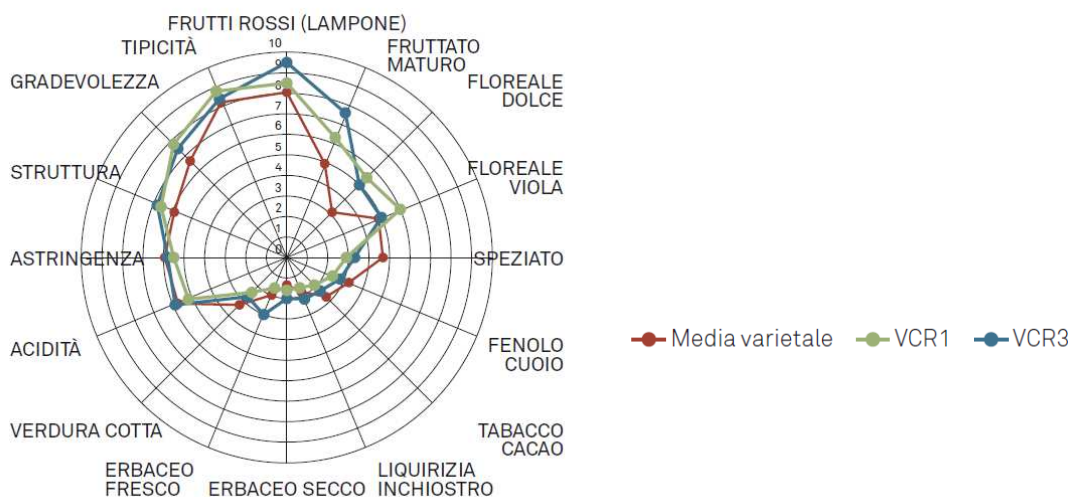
FRUTTI ROSSI (LAMPONE)

10
9
8
7
6
5
4
3
2
1
0

FRUTTATO MATURO

FLOREALE DOLCE

FLOREALE VIOLA

SPEZIATO

FENOLO CUOIO

TABACCO CACAO

LIQUIRIZIA INCHIOSTRO

ERBACEO SECCO

ERBACEO FRESCO

VERDURA COTTA

ACIDITÀ

ASTRINGENZA

STRUTTURA

GRADEVOLEZZA

TIPICITÀ

Media varietale
VCR1
VCR3